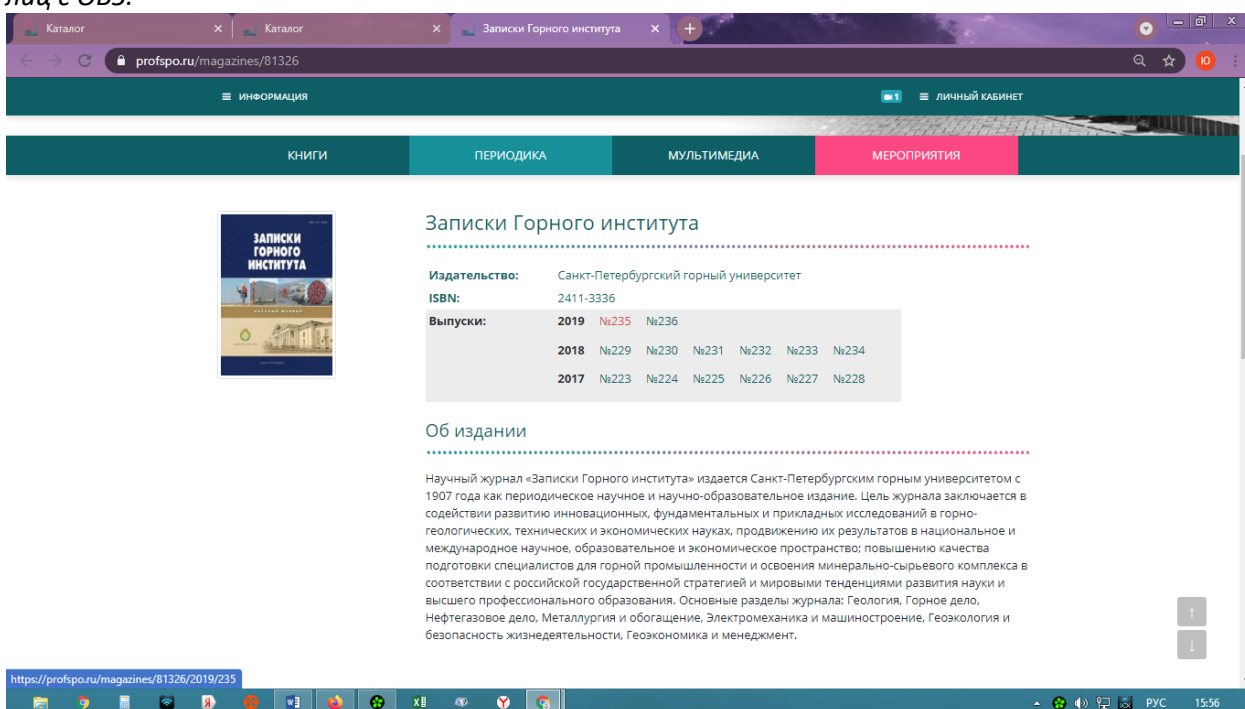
лиц с ОВЗ.

Каталог
Каталог
Записки Горного института
profspo.ru/magazines/81326

ИНФОРМАЦИЯ
1
ЛИЧНЫЙ КАБИНЕТ

КНИГИ
ПЕРИОДИКА
МУЛЬТИМЕДИА
МЕРОПРИЯТИЯ

ЗАПИСКИ ГОРНОГО ИНСТИТУТА

Записки Горного института

| | | | | | | | |
|---|---|---|---|---|---|---|---|
| Издательство: | Санкт-Петербургский горный университет | | | | | | |
| ISBN: | 2411-3336 | | | | | | |
| Выпуски: | 2019 | №235 | №236 | | | | |
| | 2018 | №229 | №230 | №231 | №232 | №233 | №234 |
| | 2017 | №223 | №224 | №225 | №226 | №227 | №228 |

Об издании

Научный журнал «Записки Горного института» издается Санкт-Петербургским горным университетом с 1907 года как периодическое научное и научно-образовательное издание. Цель журнала заключается в содействии развитию инновационных, фундаментальных и прикладных исследований в горно-геологических, технических и экономических науках, продвижению их результатов в национальное и международное научное, образовательное и экономическое пространство; повышению качества подготовки специалистов для горной промышленности и освоения минерально-сырьевого комплекса в соответствии с российской государственной стратегией и мировыми тенденциями развития науки и высшего профессионального образования. Основные разделы журнала: Геология, Горное дело, Нефтегазовое дело, Металлургия и обогащение, Электромеханика и машиностроение, Геоэкология и безопасность жизнедеятельности, Геоэкономика и менеджмент.

https://profspo.ru/magazines/81326/2019/235

РУС 15:56